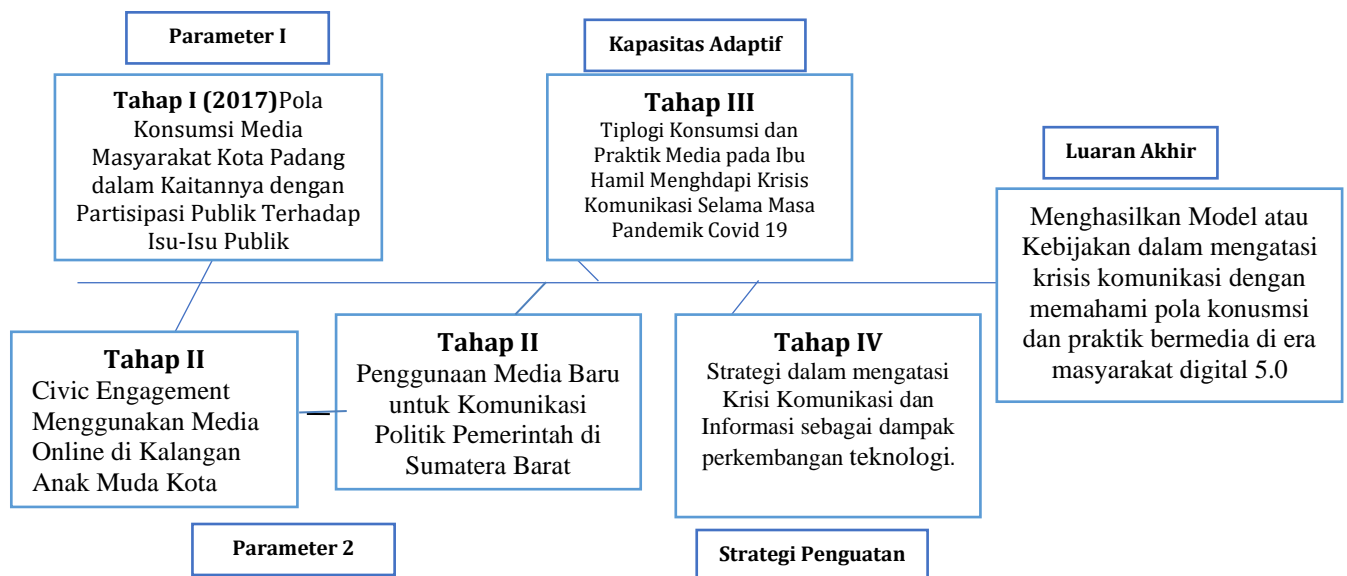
Parameter I

Tahap I (2017)Pola Konsumsi Media Masyarakat Kota Padang dalam Kaitannya dengan Partisipasi Publik Terhadap Isu-Isu Publik

Kapasitas Adaptif

Tahap III
Tiplogi Konsumsi dan Praktik Media pada Ibu Hamil Menghdapi Krisis Komunikasi Selama Masa Pandemik Covid 19

Luaran Akhir

Menghasilkan Model atau Kebijakan dalam mengatasi krisis komunikasi dengan memahami pola konusmsi dan praktik bermedia di era masyarakat digital 5.0

Tahap II
Civic Engagement Menggunakan Media Online di Kalangan Anak Muda Kota

Tahap II
Penggunaan Media Baru untuk Komunikasi Politik Pemerintah di Sumatera Barat

Tahap IV
Strategi dalam mengatasi Krisi Komunikasi dan Informasi sebagai dampak perkembangan teknologi.

Parameter 2

Strategi Penguatan